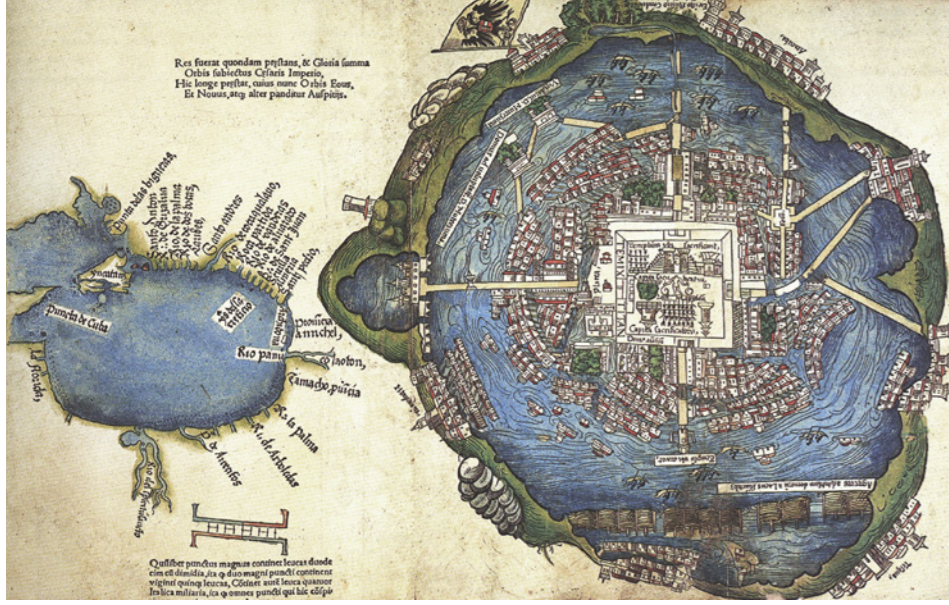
Res fuerat quondam præstans, & Gloria summa
Orbis subiectus Cæsaris Imperio,
Hic longe præstat, cuius nunc Orbis Eous,
Et Nouus, atq; alter panditur Auspitijs.

Punta de Cuba
Yucatan
La florida
Rio panuco
Prouincia Amichel
Rio del Spiritusanto
Tamacho puicia
Rio de la palma
Ri. de Arboledas
Rio de Arenas
Cuyo
Templum ubi sacrificant
Capita sacrificatorum
Templum

Quilibet punctus magnus continet leucas duode cim cũ dimidia, ita q duo magni puncti continent viginti quinq; leucas, Cõtinet autẽ leuca quatuor Italica miliaria, ita q omnes puncti qui hic cõspi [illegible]